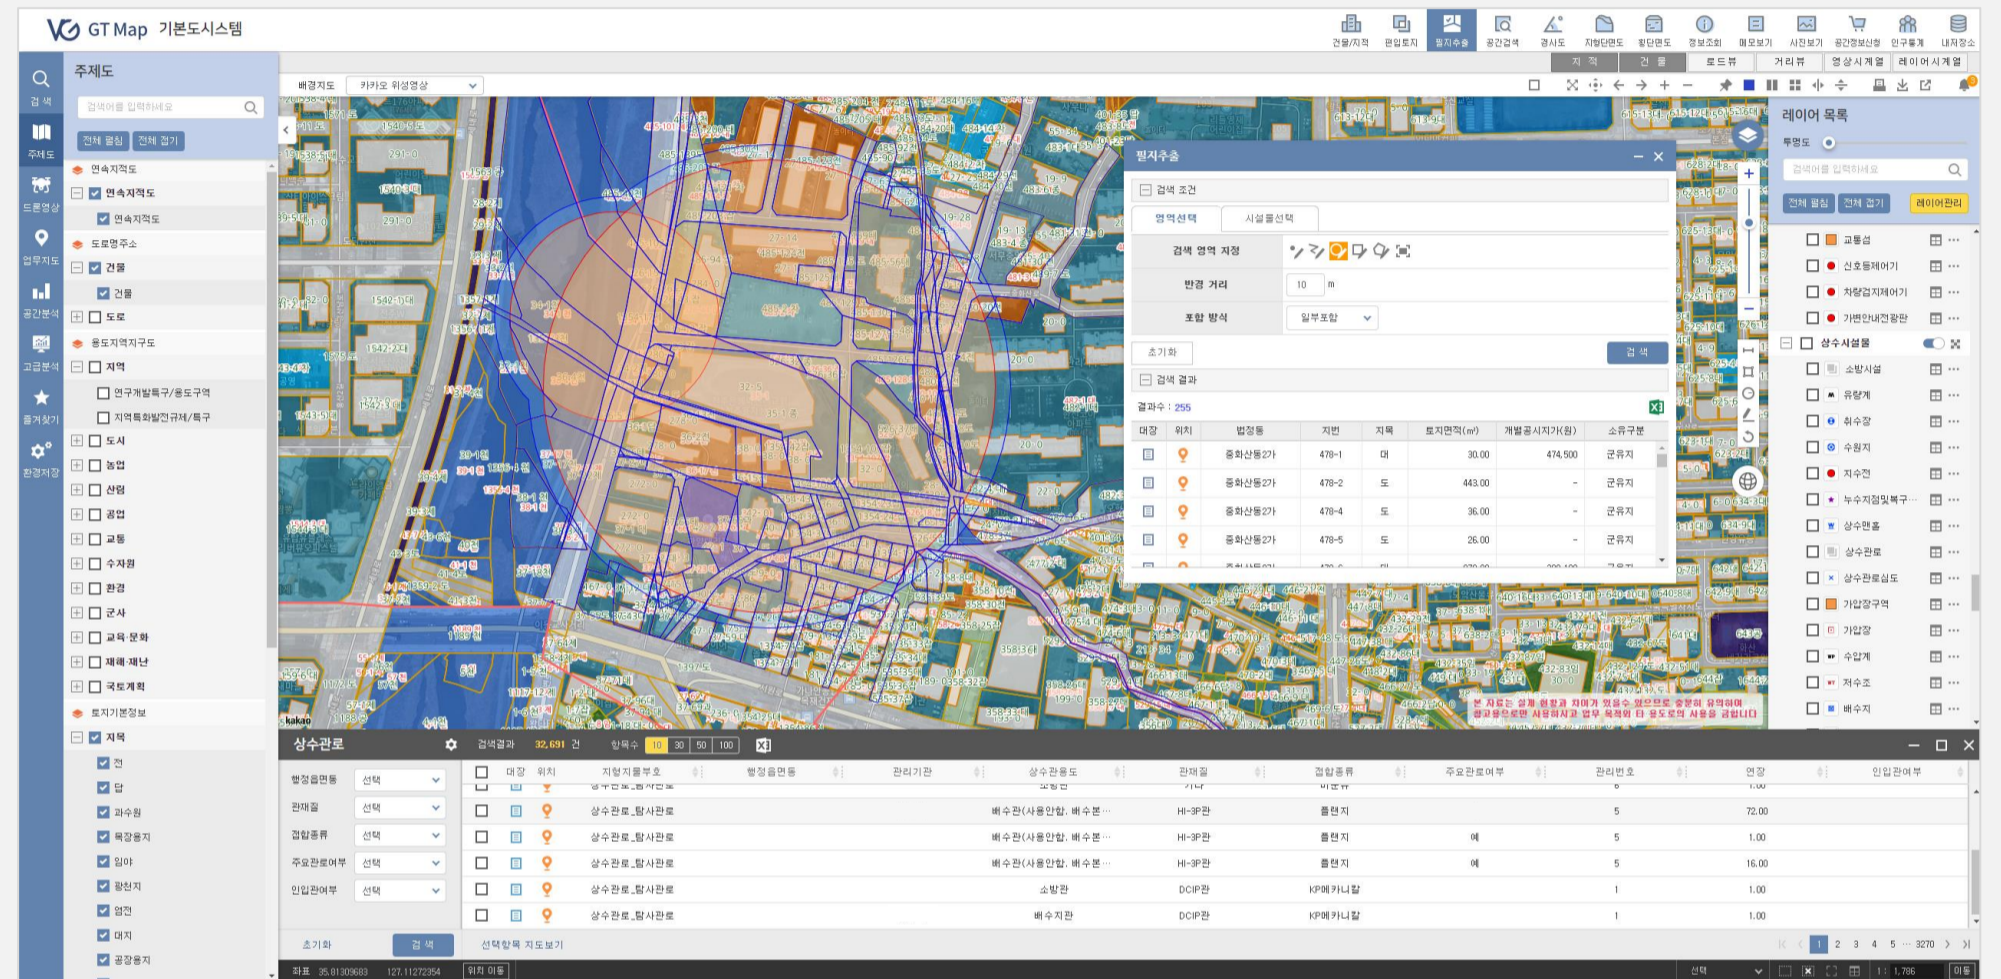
GT Map 기본도시스템

건물/지적 편입토지 필지추출 공간검색 경사도 지형단면도 횡단면도 정보조회 메모보기 사진보기 공간정보산정 인구통계 내저장소

지적 건물 로드뷰 거리뷰 영상시계열 레이어시계열

검색 주제도 드론영상 업무지도 공간분석 고급분석 즐겨찾기 환경저장

주제도

검색어를 입력하세요

전체 펼침 전체 접기

연속지적도
연속지적도
연속지적도
도로명주소
건물
건물
도로
용도지역지구도
지역
연구개발특구/용도구역
지역특화발전규제/특구
도시
농업
산림
공업
교통
수자원
환경
군사
교육·문화
재해·재난
국토계획
토지기본정보
지목
전
답
과수원
목장용지
임야
광천지
염전
대지
공장용지

배경지도 카카오 위성영상

필지추출

검색 조건

영역선택 시설물선택

검색 영역 지정

반경 거리 10 m

포함 방식 일부포함

초기화 검 색

검색 결과

결과수 : 255

| 대장 | 위치 | 법정동 | 지번 | 지목 | 토지면적(㎡) | 개별공시지가(원) | 소유구분 |
|---|---|---|---|---|---|---|---|
| | | 중화산동2가 | 478-1 | 대 | 30.00 | 474,500 | 군유지 |
| | | 중화산동2가 | 478-2 | 도 | 443.00 | - | 군유지 |
| | | 중화산동2가 | 478-4 | 도 | 36.00 | - | 군유지 |
| | | 중화산동2가 | 478-5 | 도 | 26.00 | - | 군유지 |

레이어 목록

투명도

검색어를 입력하세요

전체 펼침 전체 접기 레이어관리

교통섬
신호등제어기
차량검지제어기
가변안내전광판
상수시설물
소방시설
유량계
취수장
수원지
지수전
누수지점및복구...
상수맨홀
상수관로
상수관로심도
가압장구역
가압장
수압계
저수조
배수지

본 자료는 실제 현황과 차이가 있을 수 있으므로 충분히 유의하여 참고용으로만 사용하시고 법무 목적의 용도로의 사용을 금합니다

상수관로 검색결과 32,691 건 항목수 10 30 50 100

행정읍면동 선택
관재질 선택
접합종류 선택
주요관로여부 선택
인입관여부 선택

| 대장 | 위치 | 지형지물부호 | 행정읍면동 | 관리기관 | 상수관용도 | 관재질 | 접합종류 | 주요관로여부 | 관리번호 | 연장 | 인입관여부 |
|---|---|---|---|---|---|---|---|---|---|---|---|
| | | 상수관로_탐사관로 | | | 배수관(사용안함, 배수본... | HI-3P관 | 플랜지 | | 5 | 72.00 | |
| | | 상수관로_탐사관로 | | | 배수관(사용안함, 배수본... | HI-3P관 | 플랜지 | 예 | 5 | 1.00 | |
| | | 상수관로_탐사관로 | | | 배수관(사용안함, 배수본... | HI-3P관 | 플랜지 | 예 | 5 | 16.00 | |
| | | 상수관로_탐사관로 | | | 소방관 | DCIP관 | KP메카니칼 | | 1 | 1.00 | |
| | | 상수관로_탐사관로 | | | 배수지관 | DCIP관 | KP메카니칼 | | 1 | 1.00 | |

초기화 검 색 선택항목 지도보기

1 2 3 4 5 ... 3270

좌표 35.81309683 127.11272354 위치 이동 선택 1 : 1,786 이동